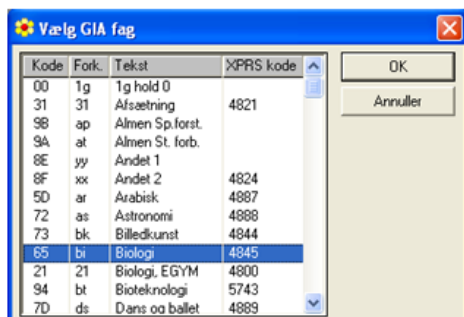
Vælg GIA fag

| Kode | Fork. | Tekst | XPRS kode |
|---|---|---|---|
| 00 | 1g | 1g hold 0 | |
| 31 | 31 | Afsætning | 4821 |
| 9B | ap | Almen Sp.forst. | |
| 9A | at | Almen St. forb. | |
| 8E | yy | Andet 1 | |
| 8F | xx | Andet 2 | 4824 |
| 5D | ar | Arabisk | 4887 |
| 72 | as | Astronomi | 4888 |
| 73 | bk | Billedkunst | 4844 |
| 65 | bi | Biologi | 4845 |
| 21 | 21 | Biologi, EGYM | 4800 |
| 94 | bt | Bioteknologi | 5743 |
| 7D | ds | Dans og ballet | 4889 |

OK
Annuller